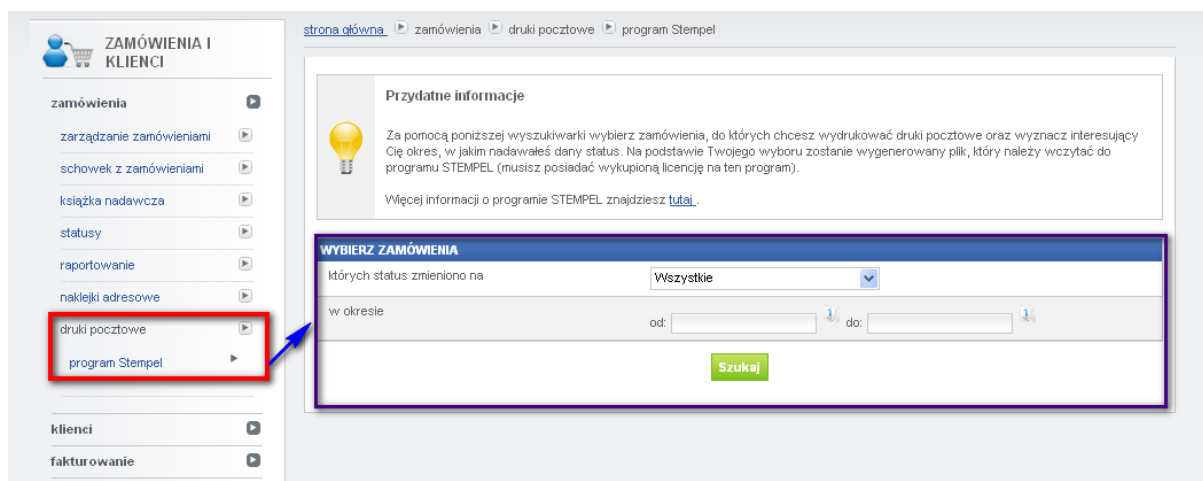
ZAMÓWIENIA I KLIENCI

zamówienia

zarządzanie zamówieniami

schowek z zamówieniami

książka nadawcza

statusy

raportowanie

naklejki adresowe

druki pocztowe

program Stempel

klienci

fakturowanie

strona główna zamówienia druki pocztowe program Stempel

Przydatne informacje

Za pomocą poniższej wyszukiwarki wybierz zamówienia, do których chcesz wydrukować druki pocztowe oraz wyznacz interesujący Cię okres, w jakim nadawałeś dany status. Na podstawie Twojego wyboru zostanie wygenerowany plik, który należy wczytać do programu STEMPEL (musisz posiadać wykupioną licencję na ten program).

Więcej informacji o programie STEMPEL znajdziesz tutaj .

WYBIERZ ZAMÓWIENIA

których status zmieniono na | Wszystkie

w okresie | od: | do:

Szukaj